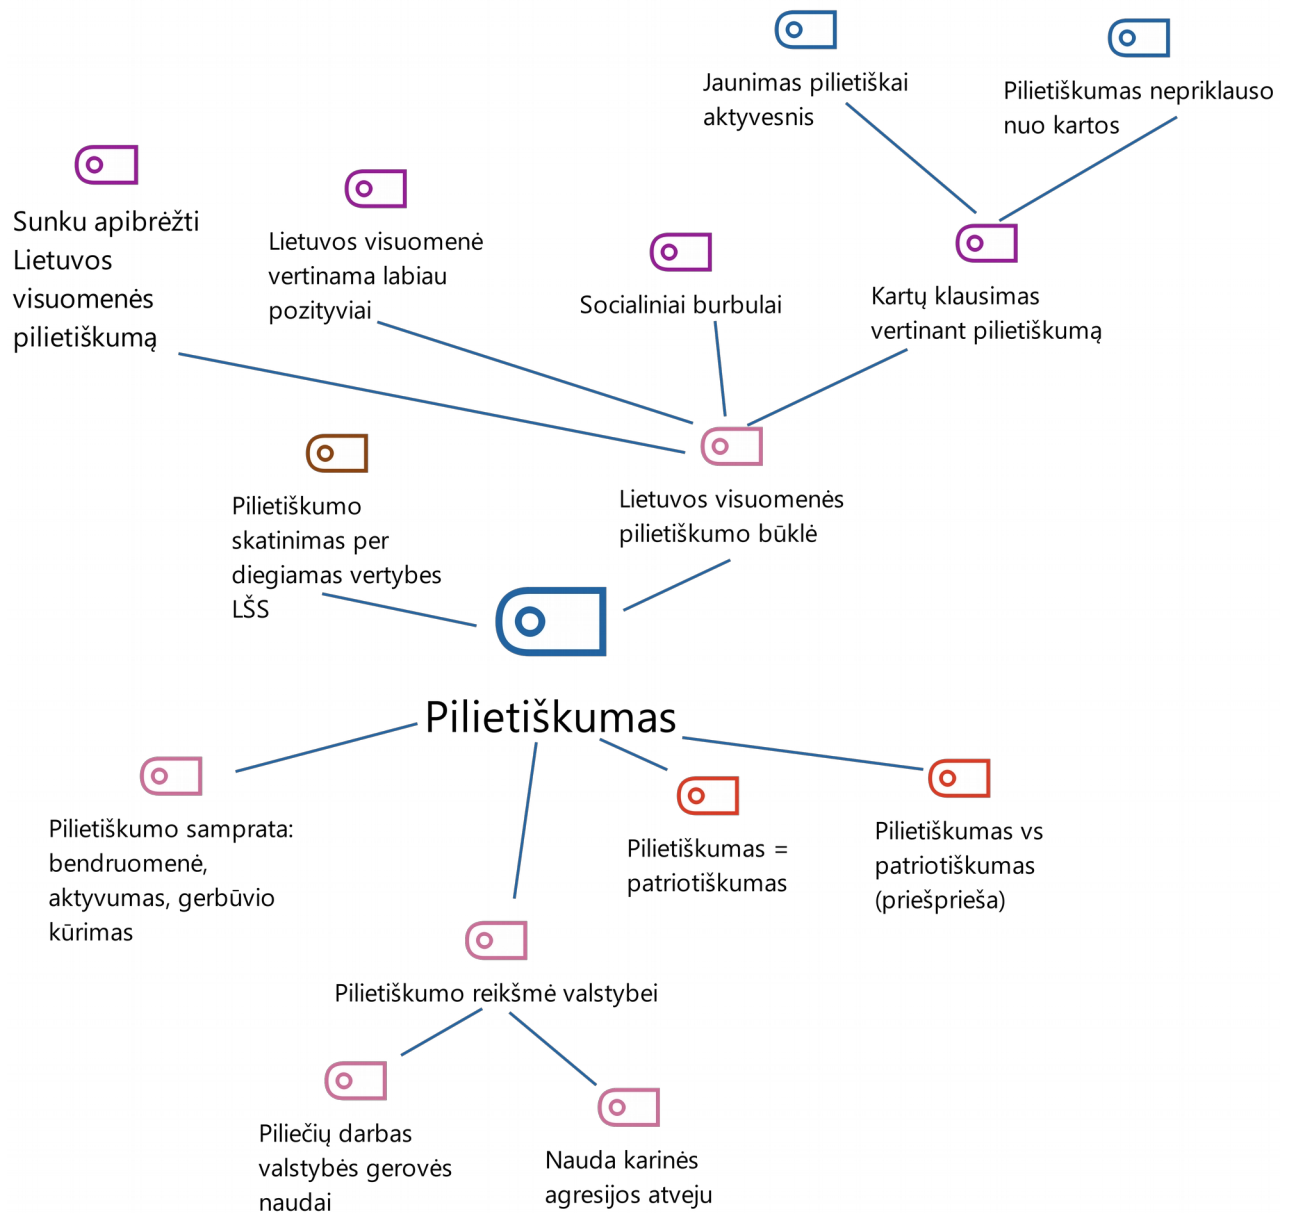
Jaunimas pilietiškai aktyvesnis

Pilietiškumas nepriklauso nuo kartos

Sunku apibrėžti Lietuvos visuomenės pilietiškumą

Lietuvos visuomenė vertinama labiau pozityviai

Socialiniai burbulai

Kartų klausimas vertinant pilietiškumą

Pilietiškumo skatinimas per diegiamas vertybes LŠS

Lietuvos visuomenės pilietiškumo būklė

Pilietiškumas

Pilietiškumo samprata: bendruomenė, aktyvumas, gerbūvio kūrimas

Pilietiškumas = patriotiškumas

Pilietiškumas vs patriotiškumas (priešpriešа)

Pilietiškumo reikšmė valstybei

Piliečių darbas valstybės gerovės naudai

Nauda karinės agresijos atveju